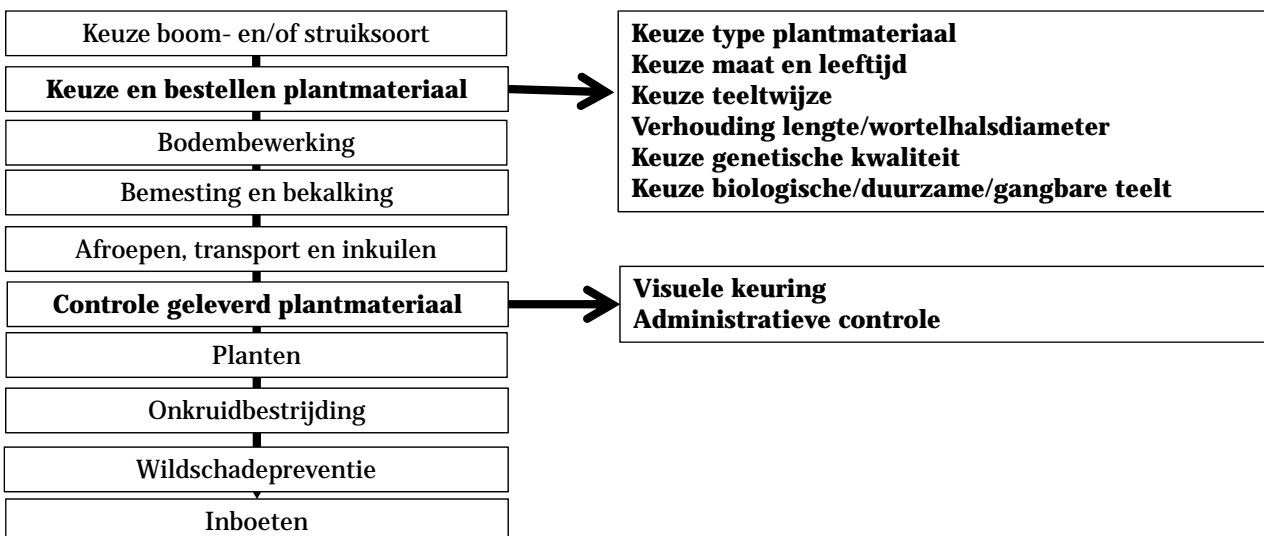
Keuze boom- en/of struiksoort

Keuze en bestellen plantmateriaal

Keuze type plantmateriaal
Keuze maat en leeftijd
Keuze teeltwijze
Verhouding lengte/wortelhalsdiameter
Keuze genetische kwaliteit
Keuze biologische/duurzame/gangbare teelt

Bodembewerking

Bemesting en bekalking

Afroepen, transport en inkuilen

Controle geleverd plantmateriaal

Visuele keuring
Administratieve controle

Planten

Onkruidbestrijding

Wildschadepreventie

Inboeten